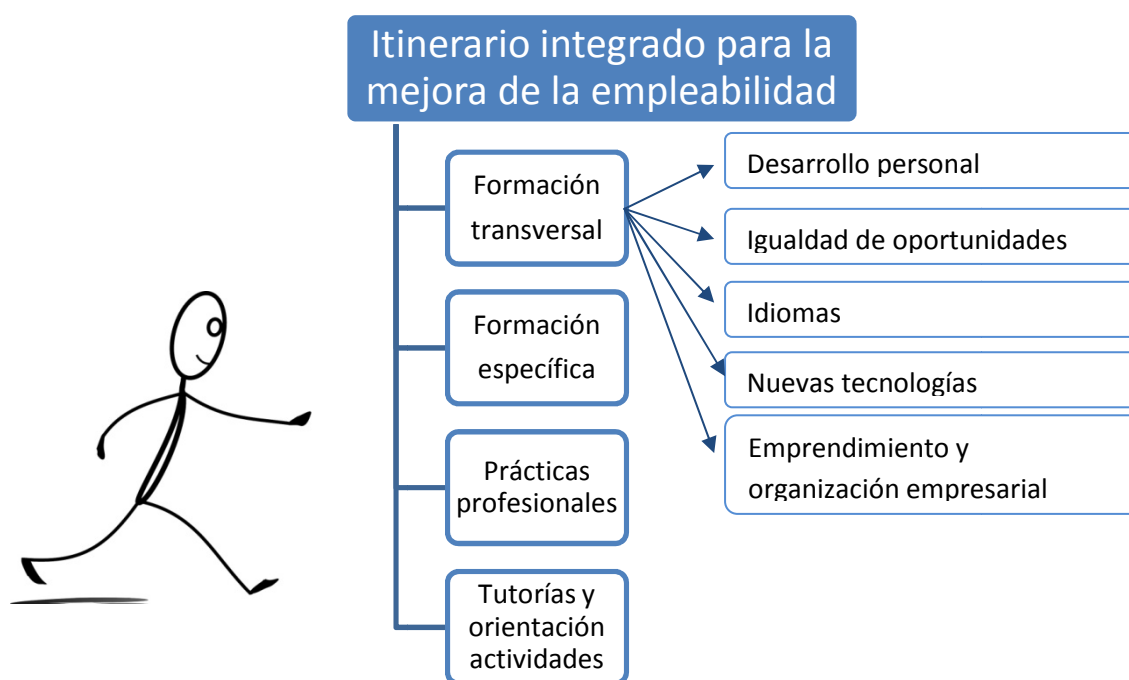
Itinerario integrado para la mejora de la empleabilidad

Formación transversal

Desarrollo personal

Igualdad de oportunidades

Idiomas

Nuevas tecnologías

Emprendimiento y organización empresarial

Formación específica

Prácticas profesionales

Tutorías y orientación actividades